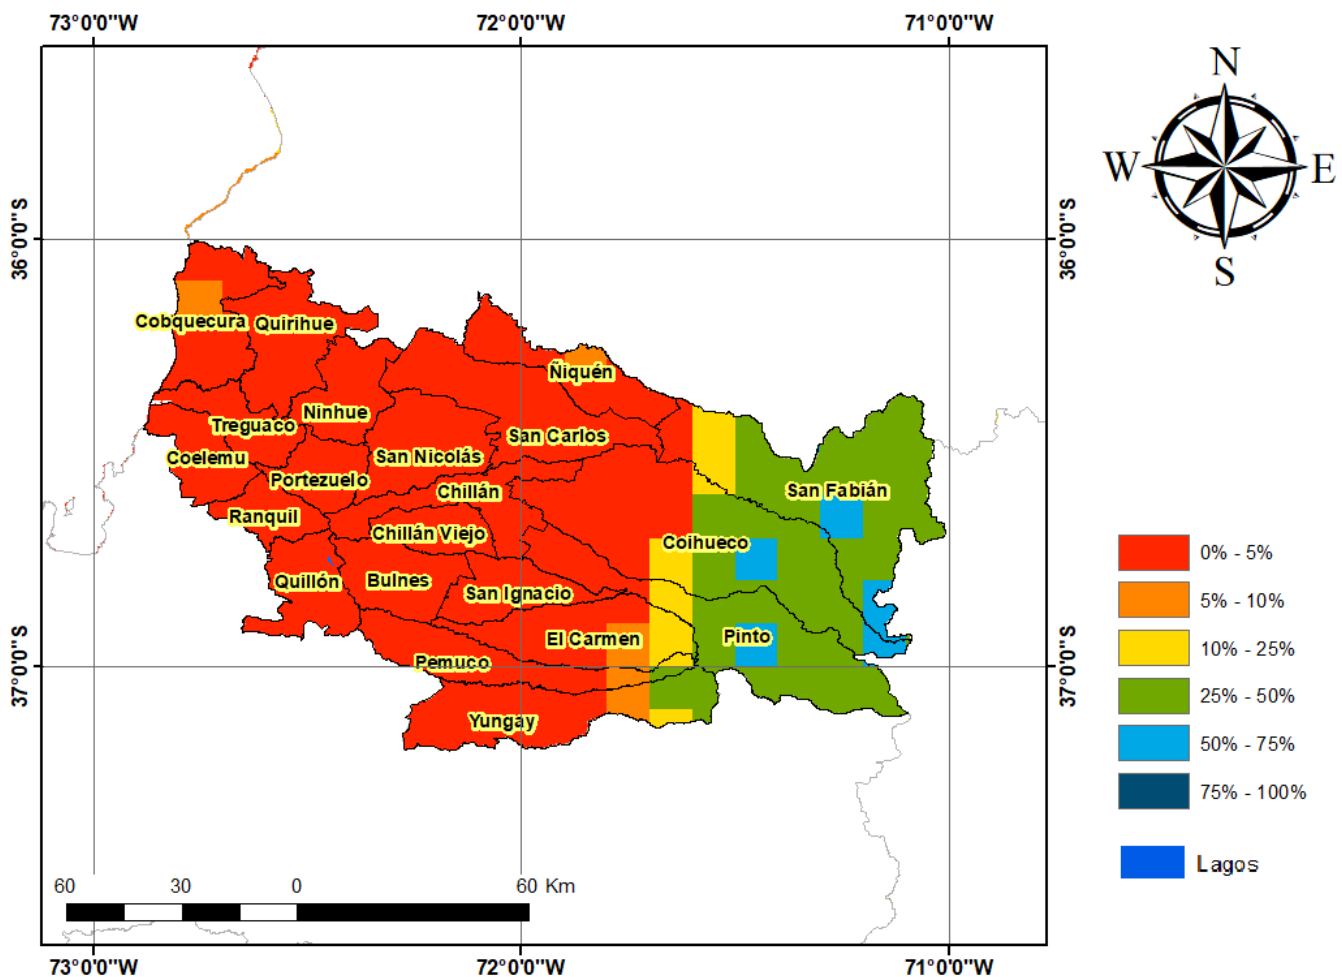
73°0'0"W 72°0'0"W 71°0'0"W

36°0'0"S 36°0'0"S

37°0'0"S 37°0'0"S

N
W E
S

Cobquecura
Quirihue
Ñiquén
Ninhue
Treguaco
San Carlos
Coelemu
San Nicolás
Portezuelo
Chillán
San Fabián
Ranquil
Chillán Viejo
Coihueco
Quillón
Bulnes
San Ignacio
El Carmen
Pinto
Pemuco
Yungay

0% - 5%
5% - 10%
10% - 25%
25% - 50%
50% - 75%
75% - 100%

Lagos

60 30 0 60 Km

73°0'0"W 72°0'0"W 71°0'0"W